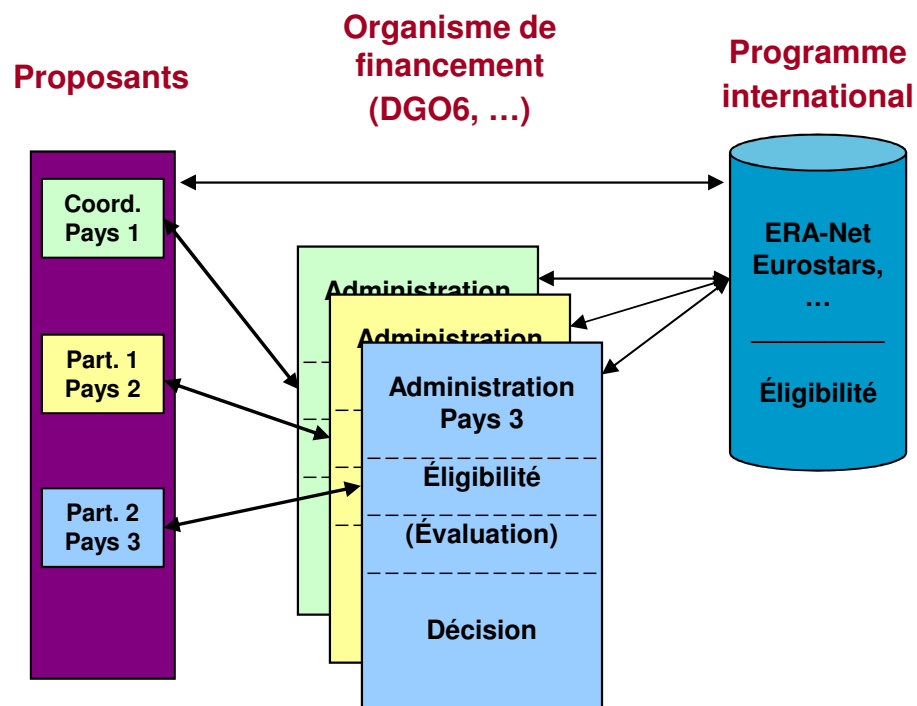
Proposants

Organisme de financement (DGO6, …)

Programme international

Coord. Pays 1

Part. 1 Pays 2

Part. 2 Pays 3

Administration

Administration

Administration Pays 3

Éligibilité

(Évaluation)

Décision

ERA-Net Eurostars, …

Éligibilité